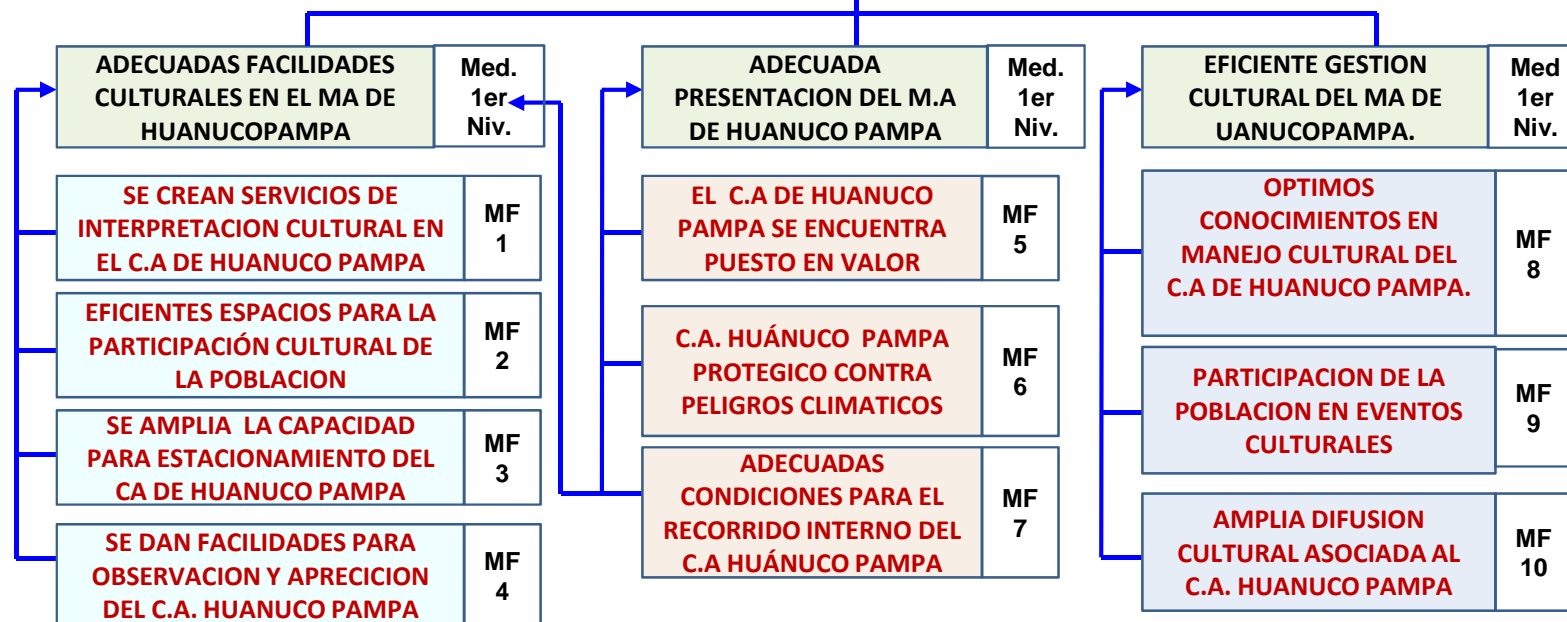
ADECUADAS FACILIDADES CULTURALES EN EL MA DE HUANUCOPAMPA

Med. 1er Niv.

SE CREAN SERVICIOS DE INTERPRETACION CULTURAL EN EL C.A DE HUANUCO PAMPA

MF 1

EFICIENTES ESPACIOS PARA LA PARTICIPACIÓN CULTURAL DE LA POBLACION

MF 2

SE AMPLIA LA CAPACIDAD PARA ESTACIONAMIENTO DEL CA DE HUANUCO PAMPA

MF 3

SE DAN FACILIDADES PARA OBSERVACION Y APRECICION DEL C.A. HUANUCO PAMPA

MF 4

ADECUADA PRESENTACION DEL M.A DE HUANUCO PAMPA

Med. 1er Niv.

EL C.A DE HUANUCO PAMPA SE ENCUENTRA PUESTO EN VALOR

MF 5

C.A. HUÁNUCO PAMPA PROTEGICO CONTRA PELIGROS CLIMATICOS

MF 6

ADECUADAS CONDICIONES PARA EL RECORRIDO INTERNO DEL C.A HUÁNUCO PAMPA

MF 7

EFICIENTE GESTION CULTURAL DEL MA DE UANUCOPAMPA.

Med 1er Niv.

OPTIMOS CONOCIMIENTOS EN MANEJO CULTURAL DEL C.A DE HUANUCO PAMPA.

MF 8

PARTICIPACION DE LA POBLACION EN EVENTOS CULTURALES

MF 9

AMPLIA DIFUSION CULTURAL ASOCIADA AL C.A. HUANUCO PAMPA

MF 10